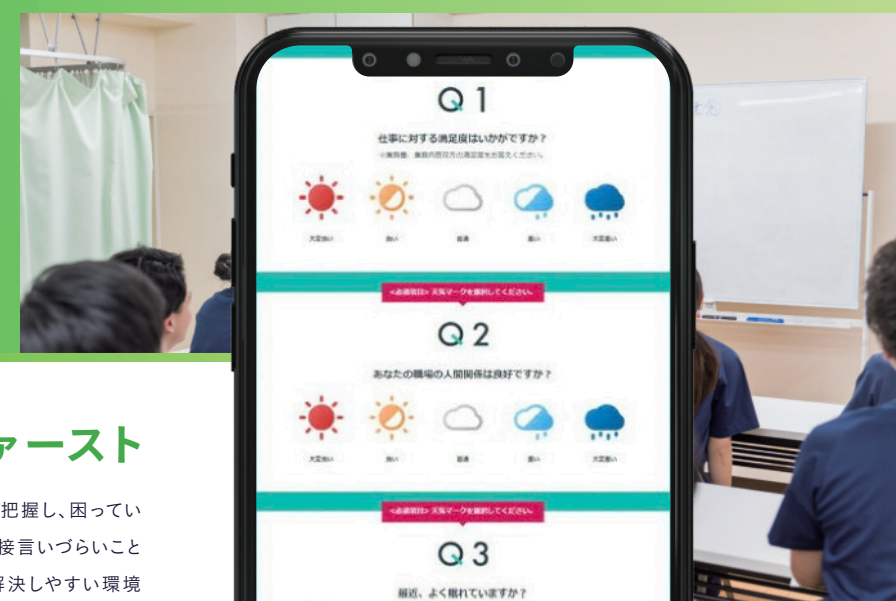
Q 1

仕事に対する満足度はいかがですか？

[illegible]

大変良い　良い　普通　悪い　大変悪い

<必須項目> 天気マークを選択してください。

Q 2

あなたの職場の人間関係は良好ですか？

大変良い　良い　普通　悪い　大変悪い

<必須項目> 天気マークを選択してください。

Q 3

最近、よく眠れていますか？

ァースト

把握し、困ってい
接言いづらいこと
解決しやすい環境